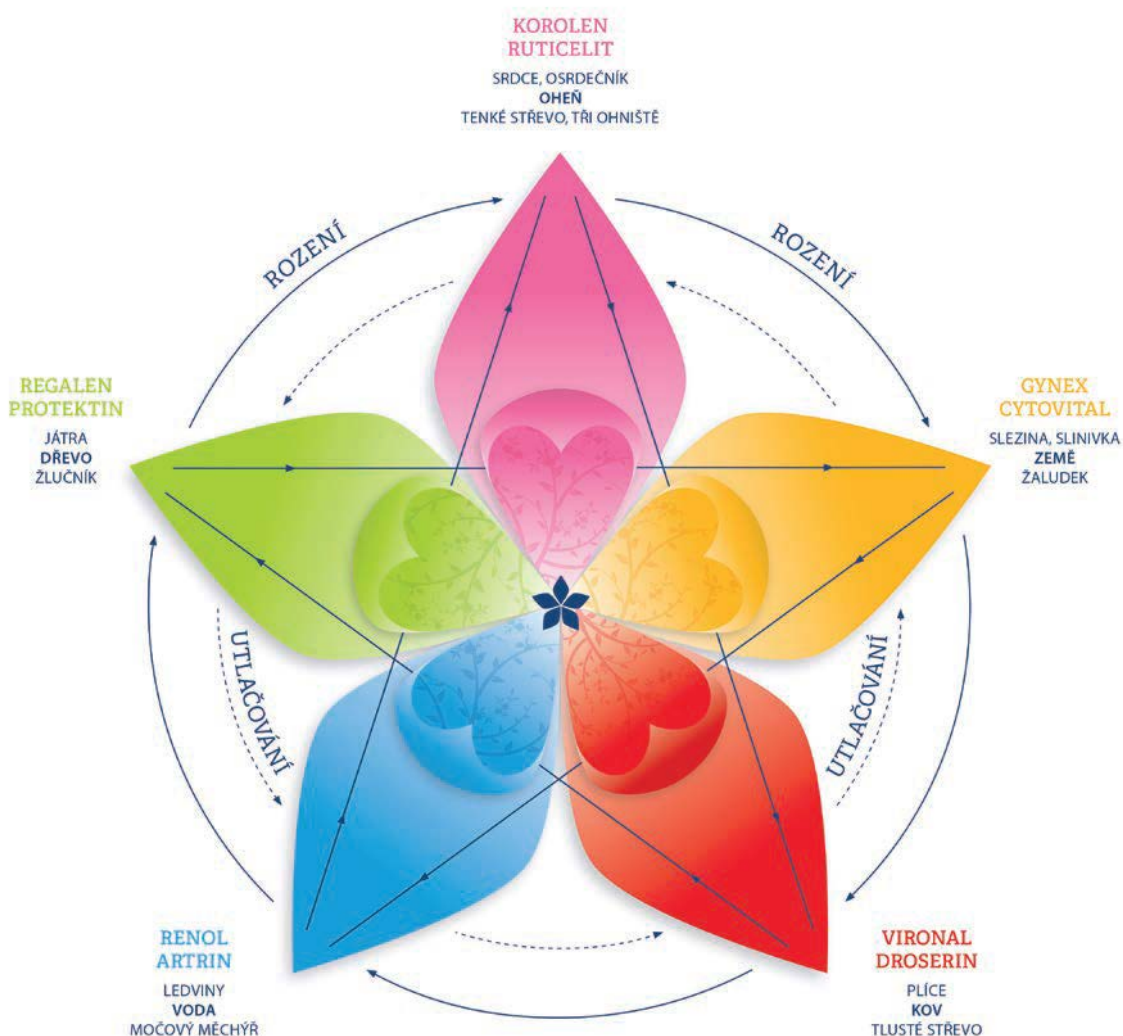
KOROLEN
RUTICELIT

SRDCE, OSRDEČNÍK
OHEŇ
TENKÉ STŘEVO, TŘI OHNIŠTĚ

ROZENÍ

ROZENÍ

REGALEN
PROTEKTIN

JÁTRA
DŘEVO
ŽLUČNÍK

GYNEX
CYTOVITAL

SLEZINA, SLINIVKA
ZEMĚ
ŽALUDEK

UTLAČOVÁNÍ

UTLAČOVÁNÍ

RENOL
ARTRIN

LEDVINY
VODA
MOČOVÝ MĚCHÝŘ

VIRONAL
DROSERIN

PLÍCE
KOV
TLUSTÉ STŘEVO